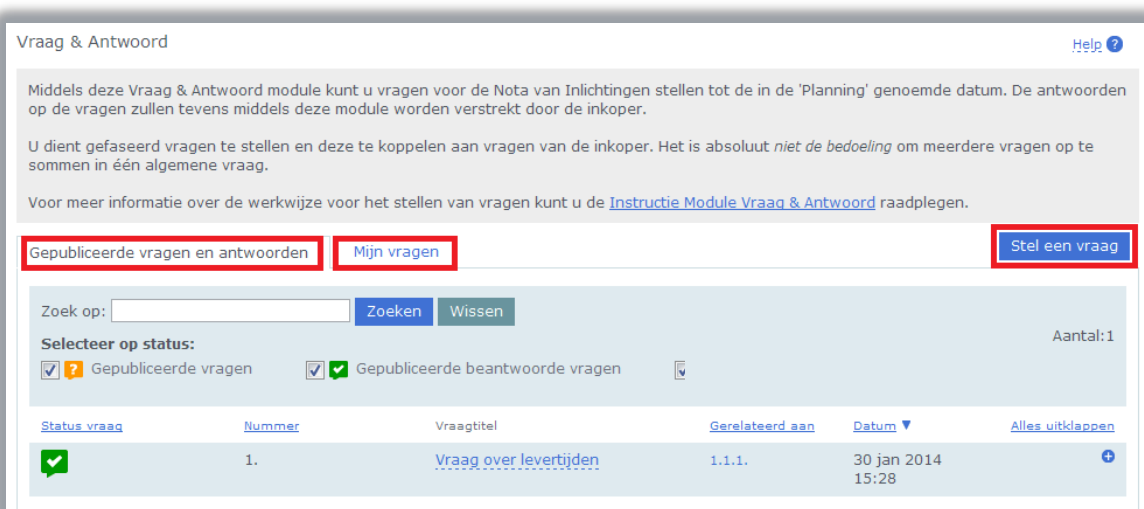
Vraag & Antwoord

Help ?

Middels deze Vraag & Antwoord module kunt u vragen voor de Nota van Inlichtingen stellen tot de in de 'Planning' genoemde datum. De antwoorden op de vragen zullen tevens middels deze module worden verstrekt door de inkoper.

U dient gefaseerd vragen te stellen en deze te koppelen aan vragen van de inkoper. Het is absoluut niet de bedoeling om meerdere vragen op te sommen in één algemene vraag.

Voor meer informatie over de werkwijze voor het stellen van vragen kunt u de Instructie Module Vraag & Antwoord raadplegen.

Gepubliceerde vragen en antwoorden

Mijn vragen

Stel een vraag

Zoek op:

Zoeken

Wissen

Selecteer op status:

Aantal:1

Gepubliceerde vragen

Gepubliceerde beantwoorde vragen

| Status vraag | Nummer | Vraagtitel | Gerelateerd aan | Datum ▼ | Alles uitklappen |
|---|---|---|---|---|---|
| | 1. | Vraag over levertijden | 1.1.1. | 30 jan 2014 15:28 | |